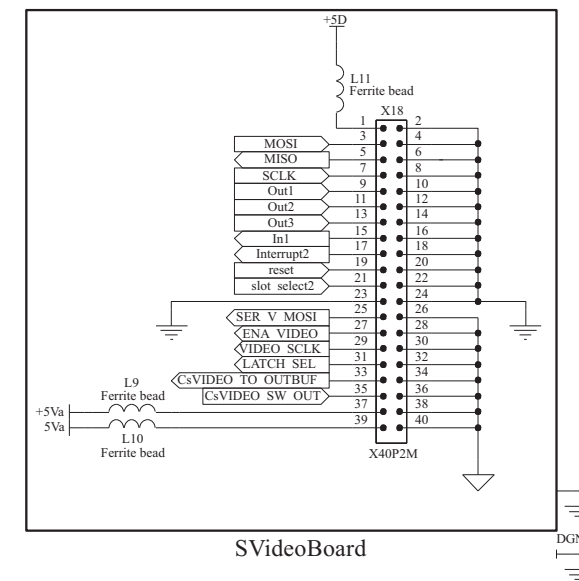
+5D

L11
Ferrite bead

X18

1 2
3 4
MOSI 5 6
MISO 7 8
SCLK 9 10
Out1 11 12
Out2 13 14
Out3 15 16
In1 17 18
Interrupt2 19 20
reset 21 22
slot select2 23 24
25 26
SER V MOSI 27 28
ENA VIDEO 29 30
VIDEO SCLK 31 32
LATCH SEL 33 34
CsVIDEO TO OUTBUF 35 36
CsVIDEO SW OUT 37 38
39 40

L9
Ferrite bead
+5Va
5Va
L10
Ferrite bead

X40P2M

DGN

SVideoBoard